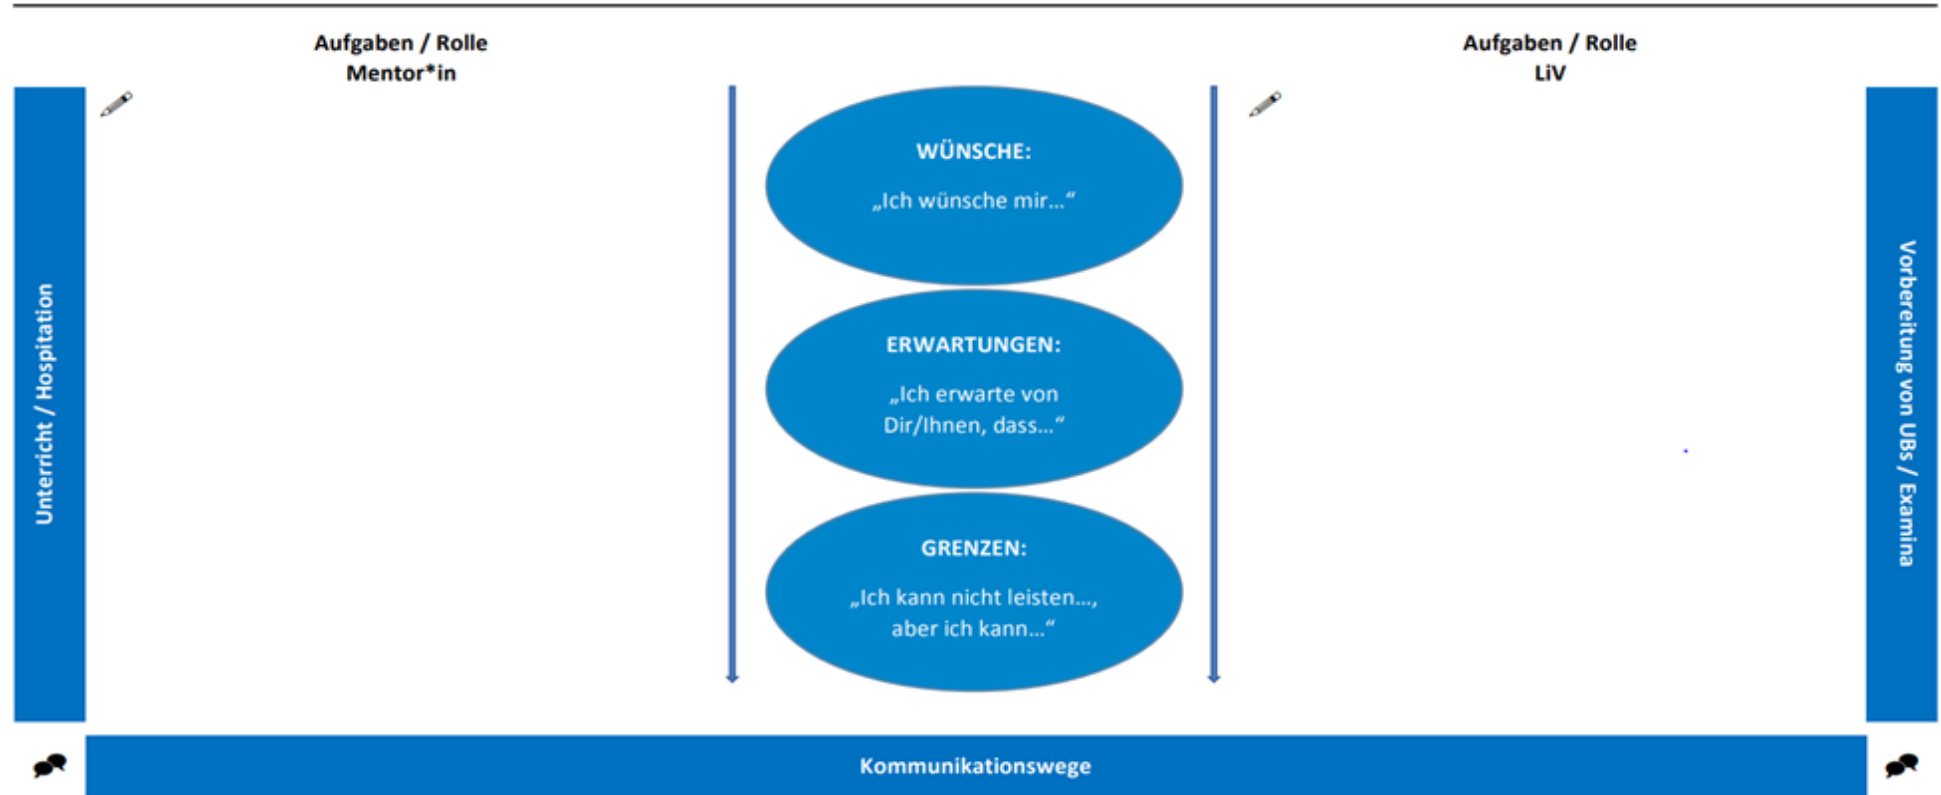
Aufgaben / Rolle
Mentor*in

Aufgaben / Rolle
LiV

Unterricht / Hospitation

WÜNSCHE:
„Ich wünsche mir…“

ERWARTUNGEN:
„Ich erwarte von Dir/Ihnen, dass…“

GRENZEN:
„Ich kann nicht leisten…, aber ich kann…“

Vorbereitung von UBs / Examina

Kommunikationswege